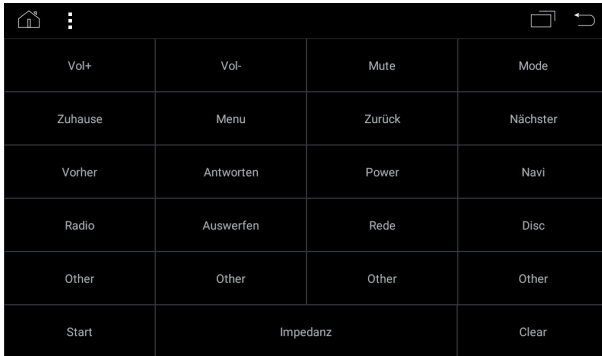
| Vol+ | Vol- | Mute | Mode |
|---|---|---|---|
| Zuhause | Menu | Zurück | Nächster |
| Vorher | Antworten | Power | Navi |
| Radio | Auswerfen | Rede | Disc |
| Other | Other | Other | Other |
| Start | Impedanz | | Clear |